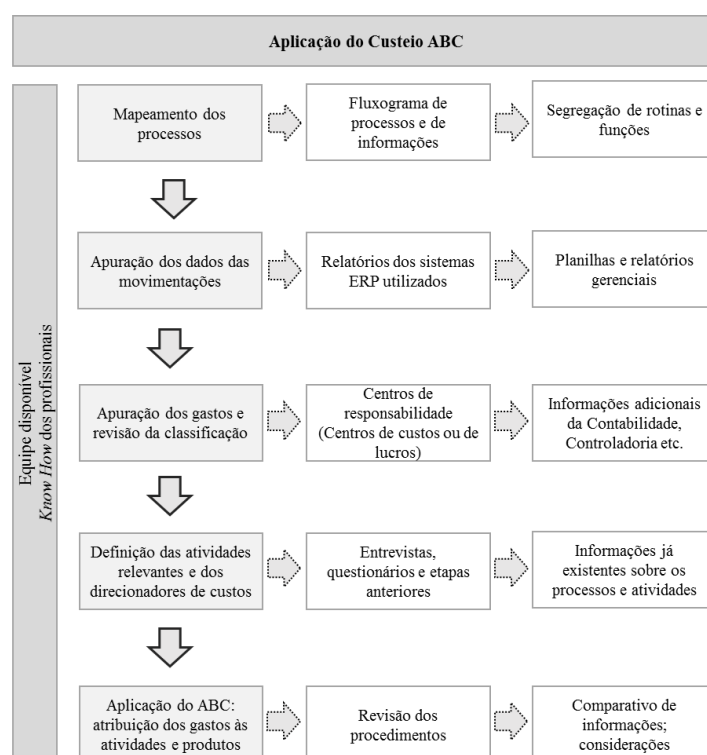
Aplicação do Custeio ABC

Equipe disponível
*Know How* dos profissionais

Mapeamento dos processos

Fluxograma de processos e de informações

Segregação de rotinas e funções

Apuração dos dados das movimentações

Relatórios dos sistemas ERP utilizados

Planilhas e relatórios gerenciais

Apuração dos gastos e revisão da classificação

Centros de responsabilidade (Centros de custos ou de lucros)

Informações adicionais da Contabilidade, Controladoria etc.

Definição das atividades relevantes e dos direcionadores de custos

Entrevistas, questionários e etapas anteriores

Informações já existentes sobre os processos e atividades

Aplicação do ABC: atribuição dos gastos às atividades e produtos

Revisão dos procedimentos

Comparativo de informações; considerações